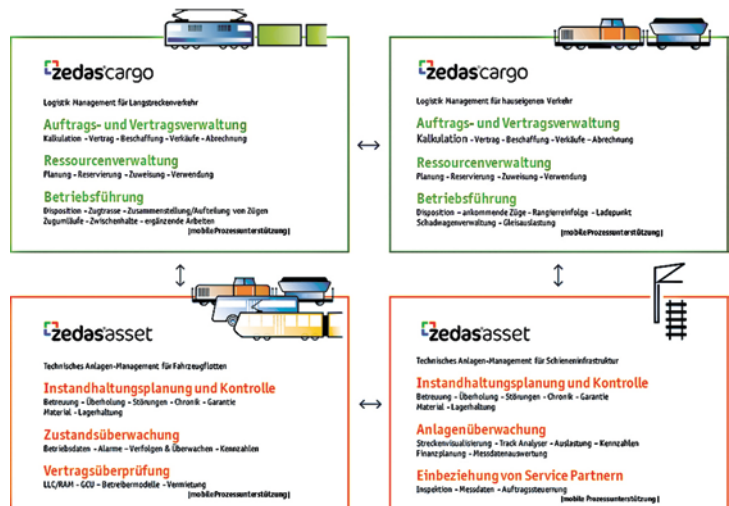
zedas cargo

Logistik Management für Langstreckenverkehr

Auftrags- und Vertragsverwaltung
Kalkulation - Vertrag - Beschaffung - Verkäufe - Abrechnung

Ressourcenverwaltung
Planung - Reservierung - Zuweisung - Verwendung

Betriebsführung
Disposition - Zugtrasse - Zusammenstellung/Auflösung von Zügen
Zugumläufe - Zwischenhalte - ergänzende Arbeiten
|mobile Prozessunterstützung|

zedas cargo

Logistik Management für hauseigenen Verkehr

Auftrags- und Vertragsverwaltung
Kalkulation - Vertrag - Beschaffung - Verkäufe - Abrechnung

Ressourcenverwaltung
Planung - Reservierung - Zuweisung - Verwendung

Betriebsführung
Disposition - ankommende Züge - Rangiereinfolge - Ladepunkt
Schadwagenverwaltung - Gleisauslastung
|mobile Prozessunterstützung|

zedas asset

Technisches Anlagen-Management für Fahrzeugflotten

Instandhaltungsplanung und Kontrolle
Betreuung - Überholung - Störungen - Chronik - Garantie
Material - Lagerhaltung

Zustandsüberwachung
Betriebsdaten - Alarme - Verfolgen & Überwachen - Kennzahlen

Vertragsüberprüfung
LLC/RAM - GCU - Betreibermodelle - Vermietung
|mobile Prozessunterstützung|

zedas asset

Technisches Anlagen-Management für Schieneninfrastruktur

Instandhaltungsplanung und Kontrolle
Betreuung - Überholung - Störungen - Chronik - Garantie
Material - Lagerhaltung

Anlagenüberwachung
Streckenvisualisierung - Track Analyser - Auslastung - Kennzahlen
Finanzplanung - Messdatenauswertung

Einbeziehung von Service Partnern
Inspektion - Messdaten - Auftragssteuerung
|mobile Prozessunterstützung|